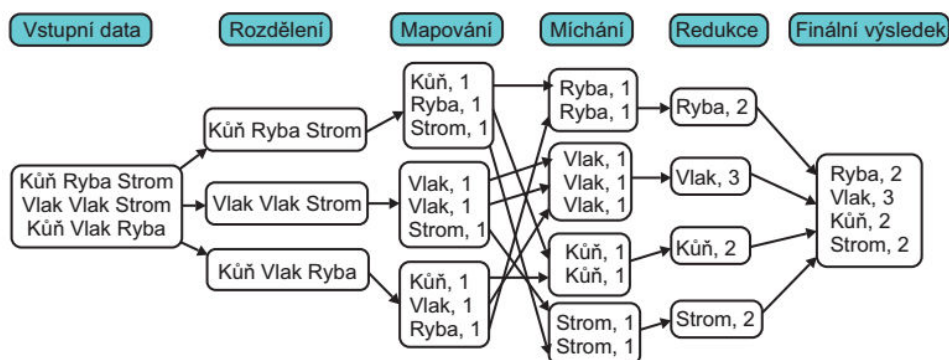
Vstupní data

Rozdělení

Mapování

Míchání

Redukce

Finální výsledek

Kůň Ryba Strom
Vlak Vlak Strom
Kůň Vlak Ryba

Kůň Ryba Strom

Vlak Vlak Strom

Kůň Vlak Ryba

Kůň, 1
Ryba, 1
Strom, 1

Vlak, 1
Vlak, 1
Strom, 1

Kůň, 1
Vlak, 1
Ryba, 1

Ryba, 1
Ryba, 1

Vlak, 1
Vlak, 1
Vlak, 1

Kůň, 1
Kůň, 1

Strom, 1
Strom, 1

Ryba, 2

Vlak, 3

Kůň, 2

Strom, 2

Ryba, 2
Vlak, 3
Kůň, 2
Strom, 2